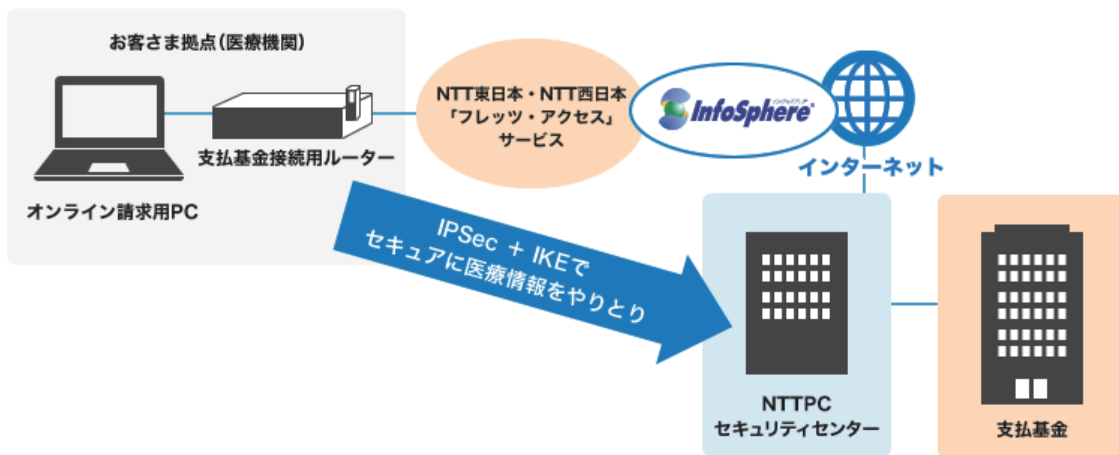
お客さま拠点(医療機関)

支払基金接続用ルーター

オンライン請求用PC

NTT東日本・NTT西日本
「フレッツ・アクセス」
サービス

インフォスフィア
InfoSphere

インターネット

IPSec ＋ IKEで
セキュアに医療情報をやりとり

NTTPC
セキュリティセンター

支払基金